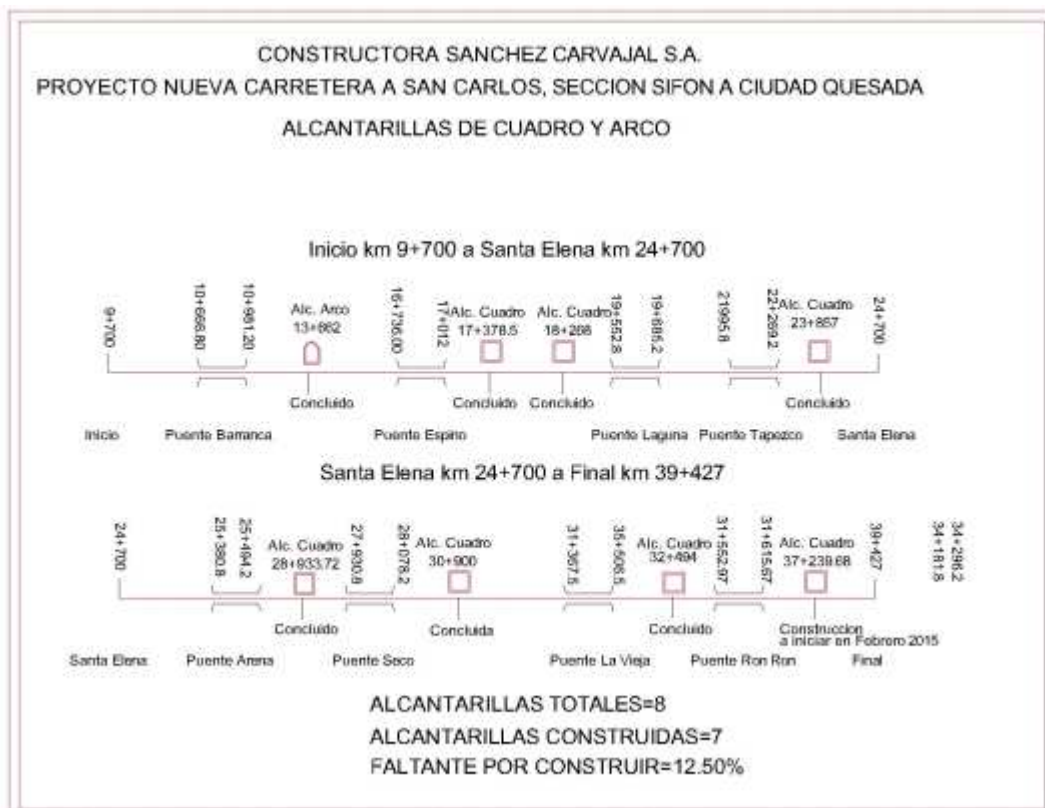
CONSTRUCTORA SANCHEZ CARVAJAL S.A.
PROYECTO NUEVA CARRETERA A SAN CARLOS, SECCION SIFON A CIUDAD QUESADA
ALCANTARILLAS DE CUADRO Y ARCO

Inicio km 9+700 a Santa Elena km 24+700

9+700
10+666.80
10+961.20
Alc. Arco 13+862
16+736.00
17+012
Alc. Cuadro 17+378.5
Alc. Cuadro 18+288
19+552.8
19+886.2
21995.8
22+269.2
Alc. Cuadro 23+857
24+700

Concluido
Concluido
Concluido
Concluido

Inicio
Puente Barranca
Puente Espino
Puente Laguna
Puente Tapezco
Santa Elena

Santa Elena km 24+700 a Final km 39+427

24+700
25+380.8
25+484.2
Alc. Cuadro 28+933.72
27+930.8
28+078.2
Alc. Cuadro 30+900
31+367.5
35+506.5
Alc. Cuadro 32+494
31+552.97
31+615.67
Alc. Cuadro 37+239.68
39+427
34+181.8
34+298.2

Concluido
Concluida
Concluido
Construccion a iniciar en Febrero 2015

Santa Elena
Puente Arena
Puente Seco
Puente La Vieja
Puente Ron Ron
Final

ALCANTARILLAS TOTALES=8
ALCANTARILLAS CONSTRUIDAS=7
FALTANTE POR CONSTRUIR=12.50%